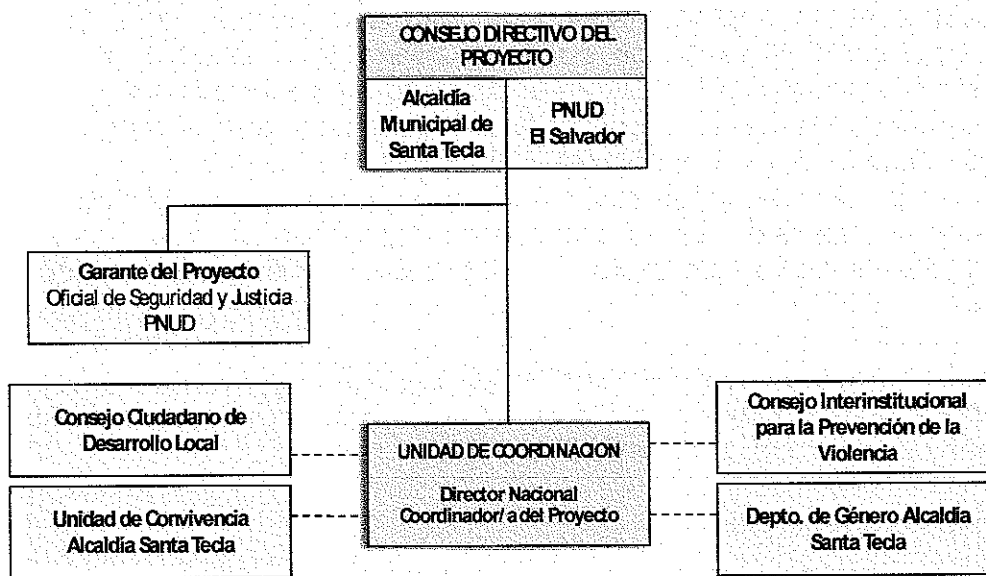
CONSEJO DIRECTIVO DEL PROYECTO

Alcaldía Municipal de Santa Tecla

PNUD El Salvador

Garante del Proyecto
Oficial de Seguridad y Justicia
PNUD

Consejo Ciudadano de Desarrollo Local

Unidad de Convivencia Alcaldía Santa Tecla

UNIDAD DE COORDINACION

Director Nacional
Coordinador/ a del Proyecto

Consejo Interinstitucional para la Prevención de la Violencia

Depto. de Género Alcaldía Santa Tecla